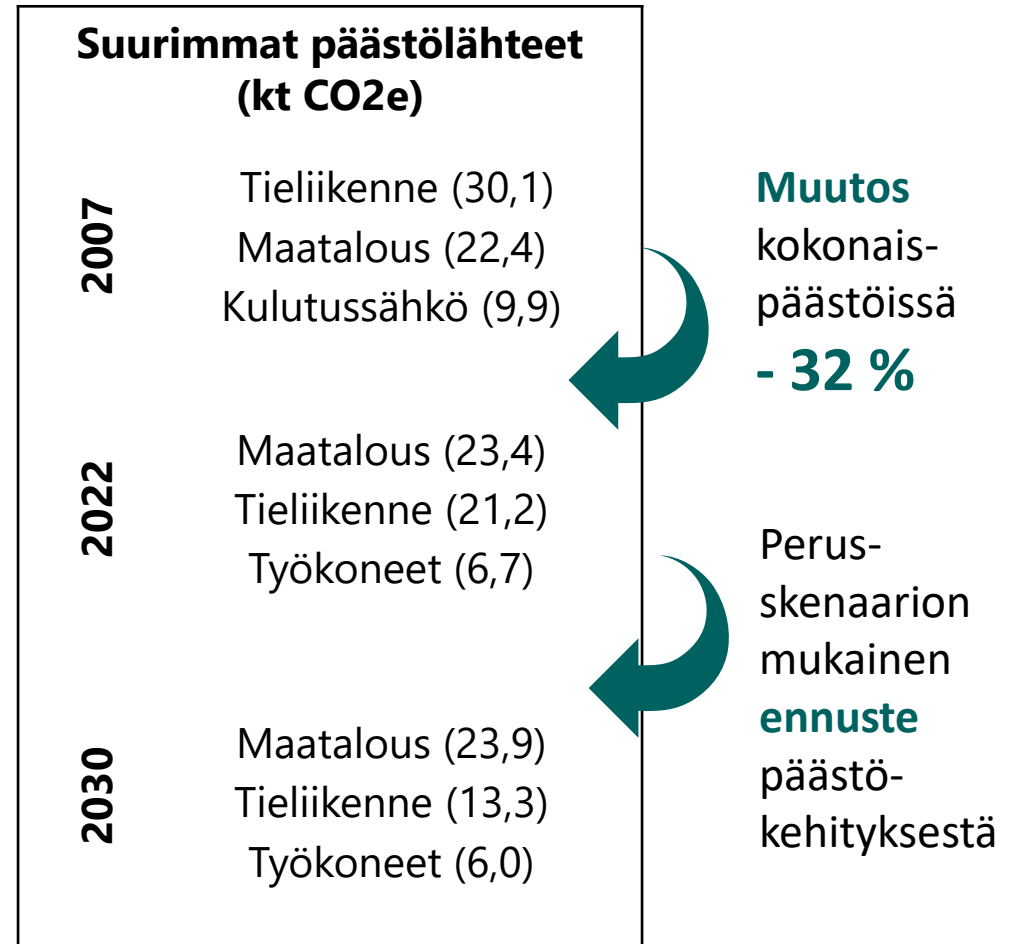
Suurimmat päästölähteet (kt CO2e)

2007
Tieliikenne (30,1)
Maatalous (22,4)
Kulutussähkö (9,9)

Muutos kokonaispäästöissä
- 32 %

2022
Maatalous (23,4)
Tieliikenne (21,2)
Työkoneet (6,7)

Perusskenaarion mukainen ennuste päästökehityksestä

2030
Maatalous (23,9)
Tieliikenne (13,3)
Työkoneet (6,0)